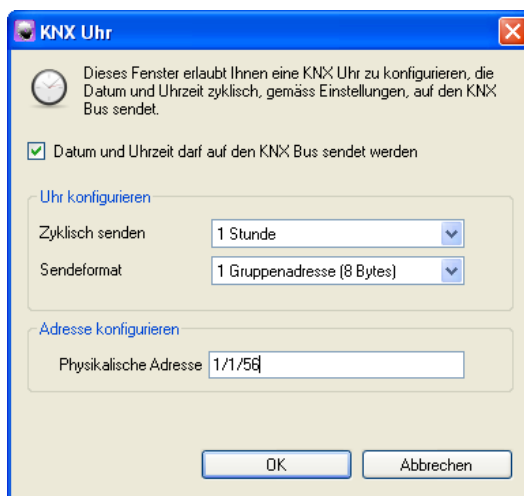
KNX Uhr

Dieses Fenster erlaubt Ihnen eine KNX Uhr zu konfigurieren, die Datum und Uhrzeit zyklisch, gemäss Einstellungen, auf den KNX Bus sendet.

☑ Datum und Uhrzeit darf auf den KNX Bus sendet werden

Uhr konfigurieren

Zyklisch senden 1 Stunde

Sendeformat 1 Gruppenadresse (8 Bytes)

Adresse konfigurieren

Physikalische Adresse 1/1/56

OK Abbrechen